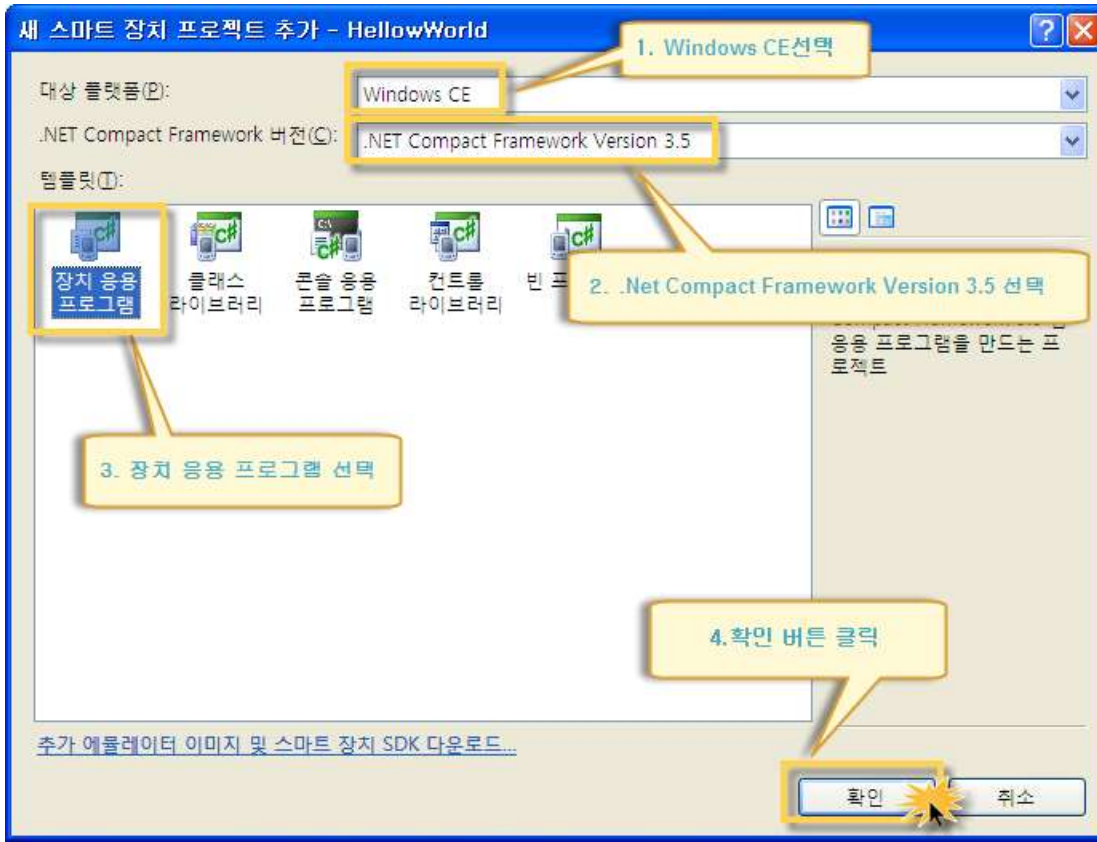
새 스마트 장치 프로젝트 추가 - HellowWorld

1. Windows CE선택

대상 플랫폼(P): Windows CE

.NET Compact Framework 버전(C): .NET Compact Framework Version 3.5

템플릿(T):

장치 응용 프로그램

클래스 라이브러리

콘솔 응용 프로그램

컨트롤 라이브러리

빈 프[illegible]

2. .Net Compact Framework Version 3.5 선택

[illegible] 응용 프로그램을 만드는 프로젝트

3. 장치 응용 프로그램 선택

4.확인 버튼 클릭

추가 에뮬레이터 이미지 및 스마트 장치 SDK 다운로드...

확인

취소